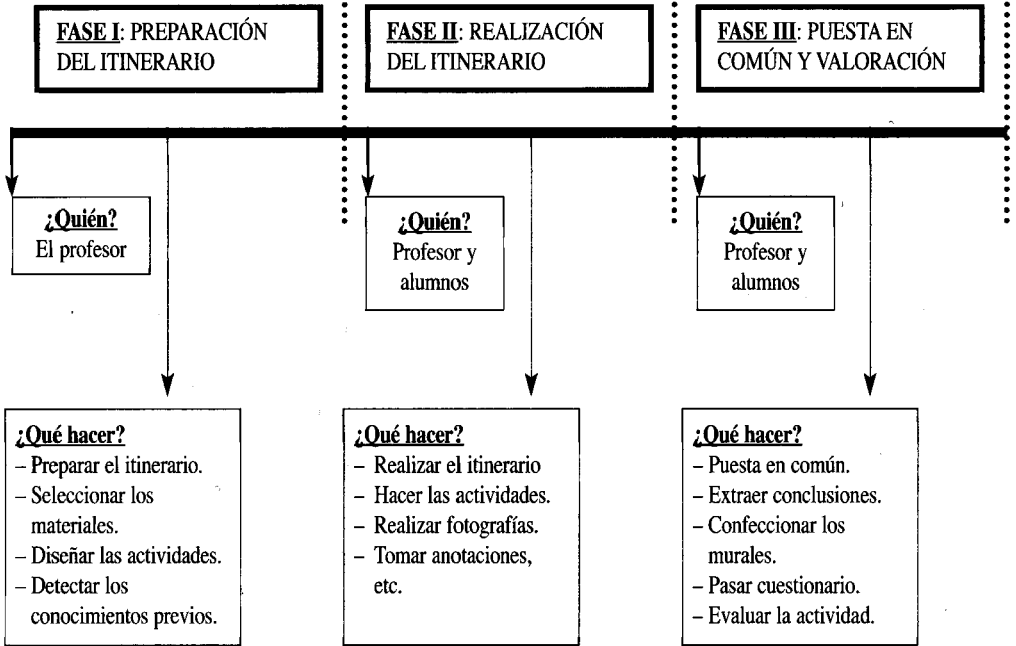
FASE I: PREPARACIÓN DEL ITINERARIO

¿Quién?
El profesor

¿Qué hacer?
– Preparar el itinerario.
– Seleccionar los materiales.
– Diseñar las actividades.
– Detectar los conocimientos previos.

FASE II: REALIZACIÓN DEL ITINERARIO

¿Quién?
Profesor y alumnos

¿Qué hacer?
– Realizar el itinerario
– Hacer las actividades.
– Realizar fotografías.
– Tomar anotaciones, etc.

FASE III: PUESTA EN COMÚN Y VALORACIÓN

¿Quién?
Profesor y alumnos

¿Qué hacer?
– Puesta en común.
– Extraer conclusiones.
– Confeccionar los murales.
– Pasar cuestionario.
– Evaluar la actividad.